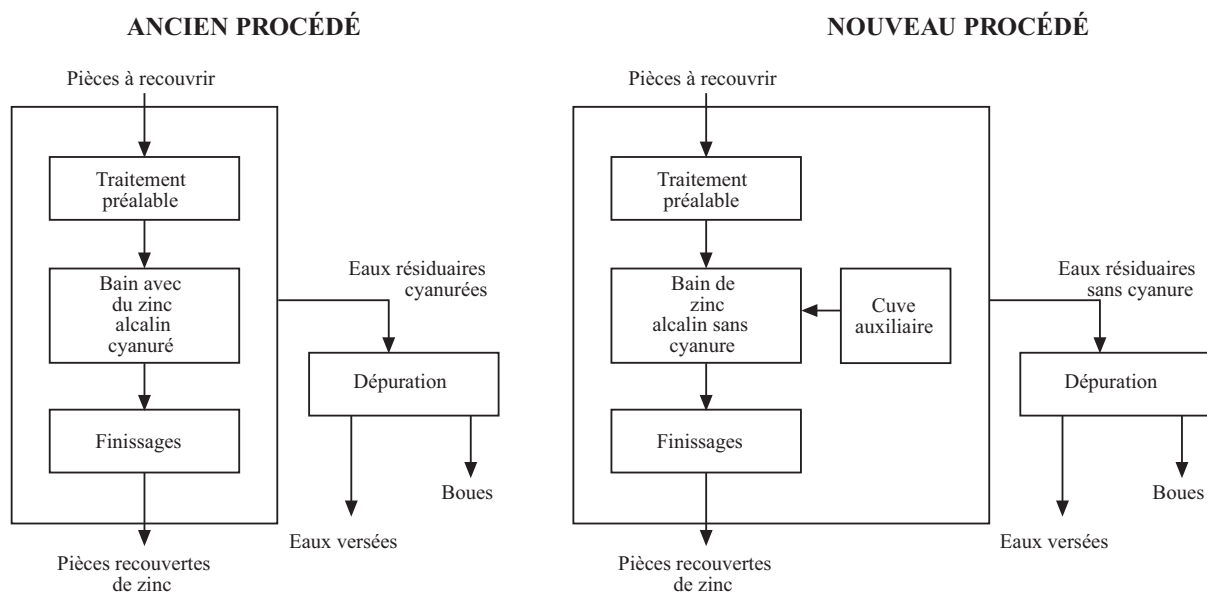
ANCIEN PROCÉDÉ

Pièces à recouvrir

Traitement préalable

Bain avec du zinc alcalin cyanuré

Finissages

Pièces recouvertes de zinc

Eaux résiduaires cyanurées

Dépuration

Eaux versées

Boues

NOUVEAU PROCÉDÉ

Pièces à recouvrir

Traitement préalable

Bain de zinc alcalin sans cyanure

Cuve auxiliaire

Finissages

Pièces recouvertes de zinc

Eaux résiduaires sans cyanure

Dépuration

Eaux versées

Boues